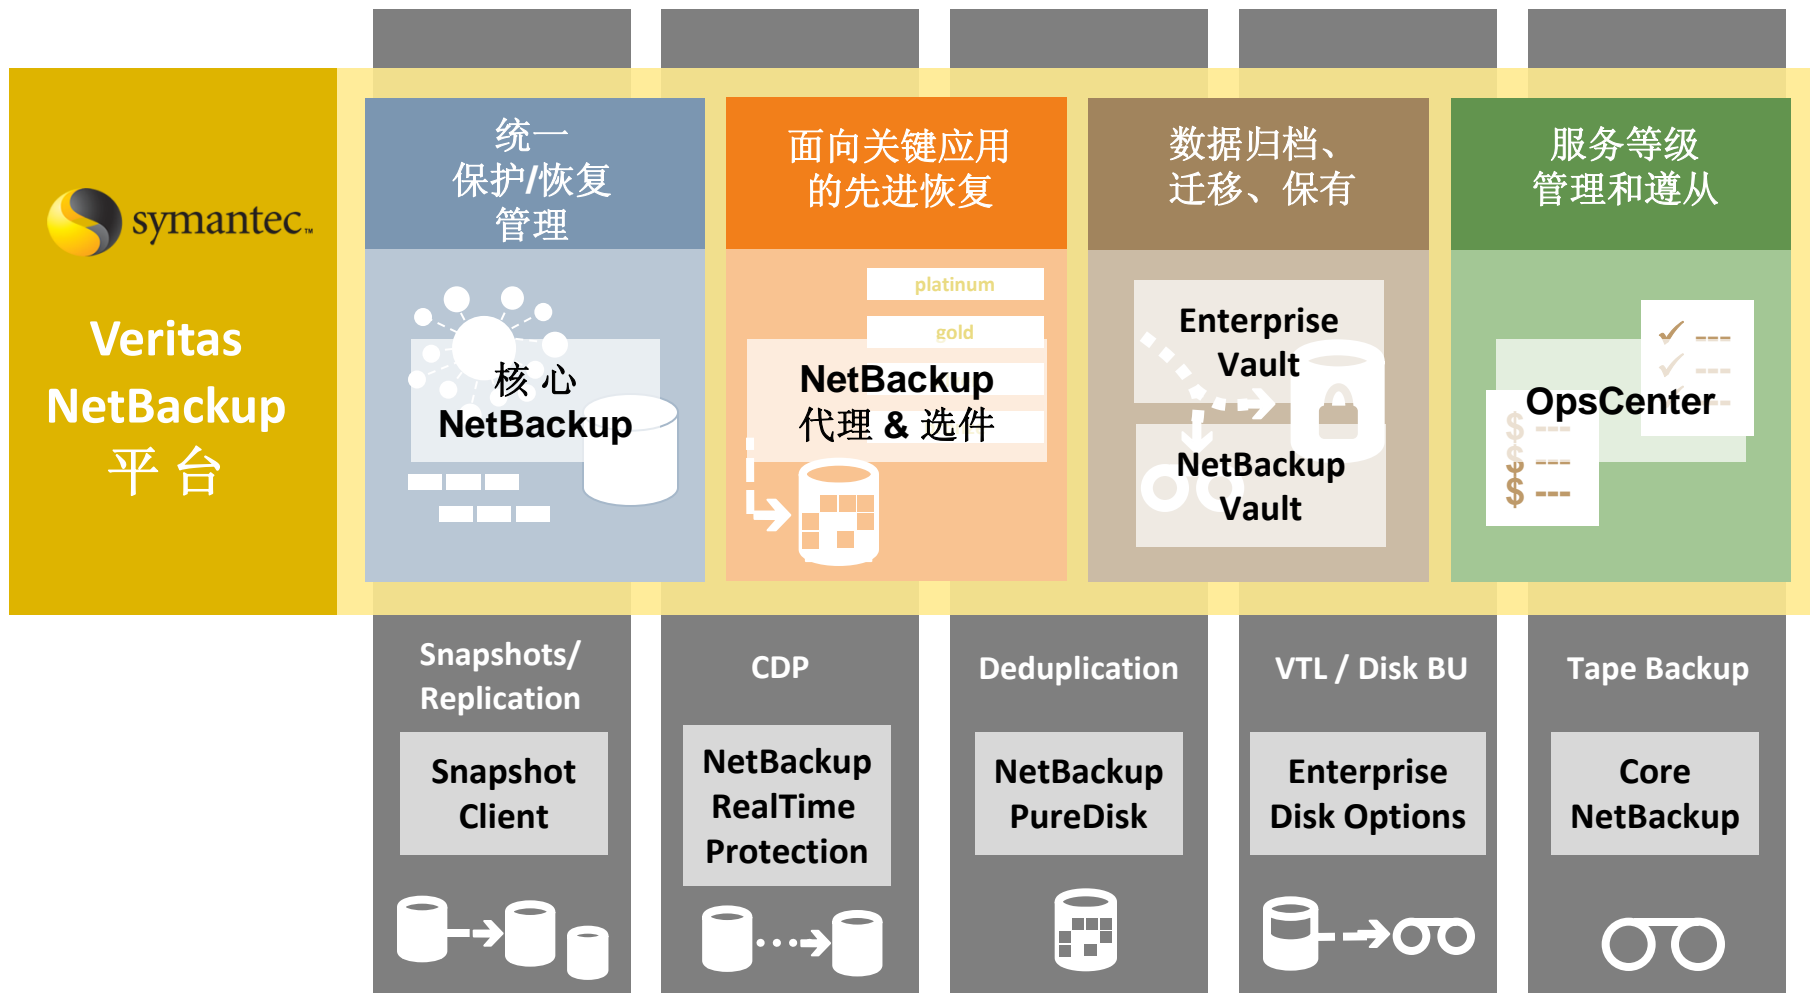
symantec.

Veritas NetBackup 平台

统一 保护/恢复 管理

核心 NetBackup

面向关键应用的先进恢复

platinum

gold

NetBackup 代理 & 选件

数据归档、迁移、保有

Enterprise Vault

NetBackup Vault

服务等级管理和遵从

OpsCenter

Snapshots/ Replication

Snapshot Client

CDP

NetBackup RealTime Protection

Deduplication

NetBackup PureDisk

VTL / Disk BU

Enterprise Disk Options

Tape Backup

Core NetBackup